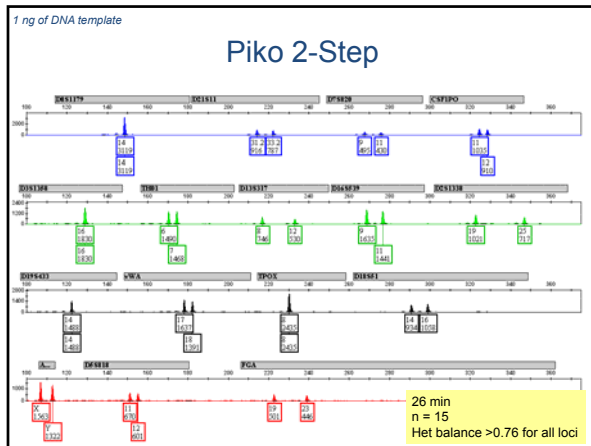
1 ng of DNA template

Piko 2-Step

D8S1179 D21S11 D7S820 CSF1PO

100 120 140 160 180 200 220 240 260 280 300 320 340 360

2000

0

14 3119

14 3119

31.2 916

33.2 787

9 495

11 430

11 1035

12 916

D3S1358 TH01 D13S317 D16S539 D2S1338

100 120 140 160 180 200 220 240 260 280 300 320 340 360

2400

1200

0

16 1830

16 1830

6 1490

7 1468

8 146

12 330

9 1635

11 1441

19 1021

25 717

D19S433 vWA TPOX D18S51

100 120 140 160 180 200 220 240 260 280 300 320 340 360

1800

900

0

14 1488

14 1488

17 1637

18 1393

8 2435

8 2435

14 934

16 1058

A... D5S818 FGA

100 120 140 160 180 200 220 240 260 280 300 320 340 360

1000

0

X 1563

Y 1322

11 670

12 601

19 301

23 448

26 min
n = 15
Het balance >0.76 for all loci